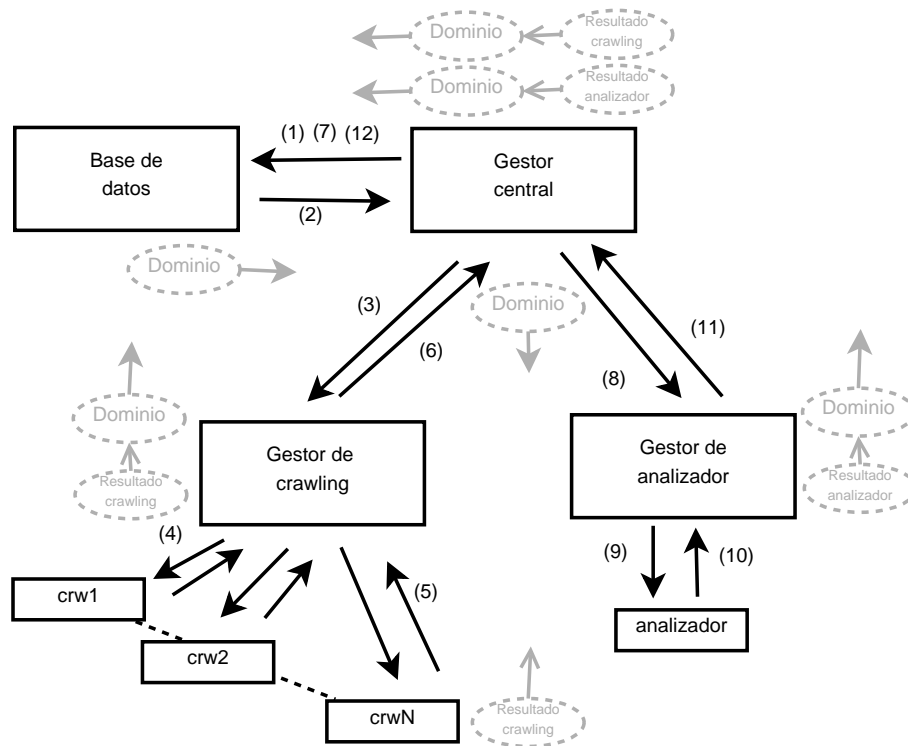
Dominio
Resultado crawling
Dominio
Resultado analizador

Base de datos
(1) (7) (12)
(2)
Gestor central

Dominio

(3)
(6)
Dominio
(11)
(8)

Dominio
Resultado crawling

Gestor de crawling

Gestor de analizador

Dominio
Resultado analizador

(4)
(5)
(9)
(10)

crw1
crw2
crwN
Resultado crawling
analizador